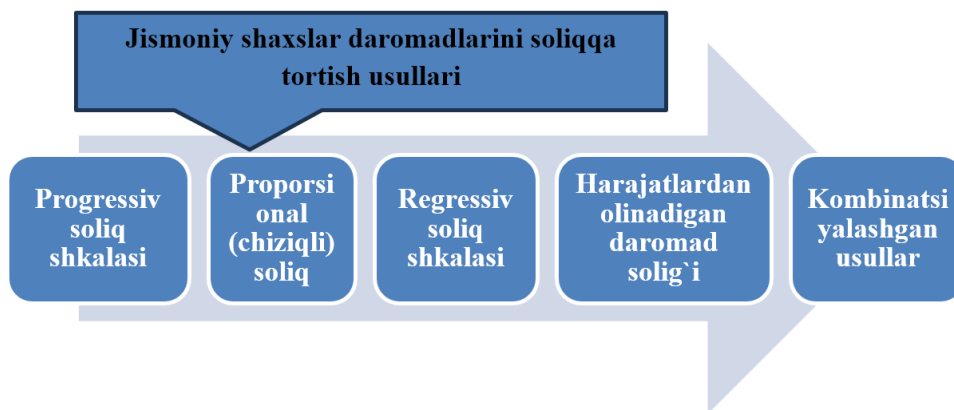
Jismoniy shaxslar daromadlarini soliqqa tortish usullari

Progressiv soliq shkalasi

Proporsional (chiziqli) soliq

Regressiv soliq shkalasi

Harajatlardan olinadigan daromad solig`i

Kombinatsiyalashgan usullar